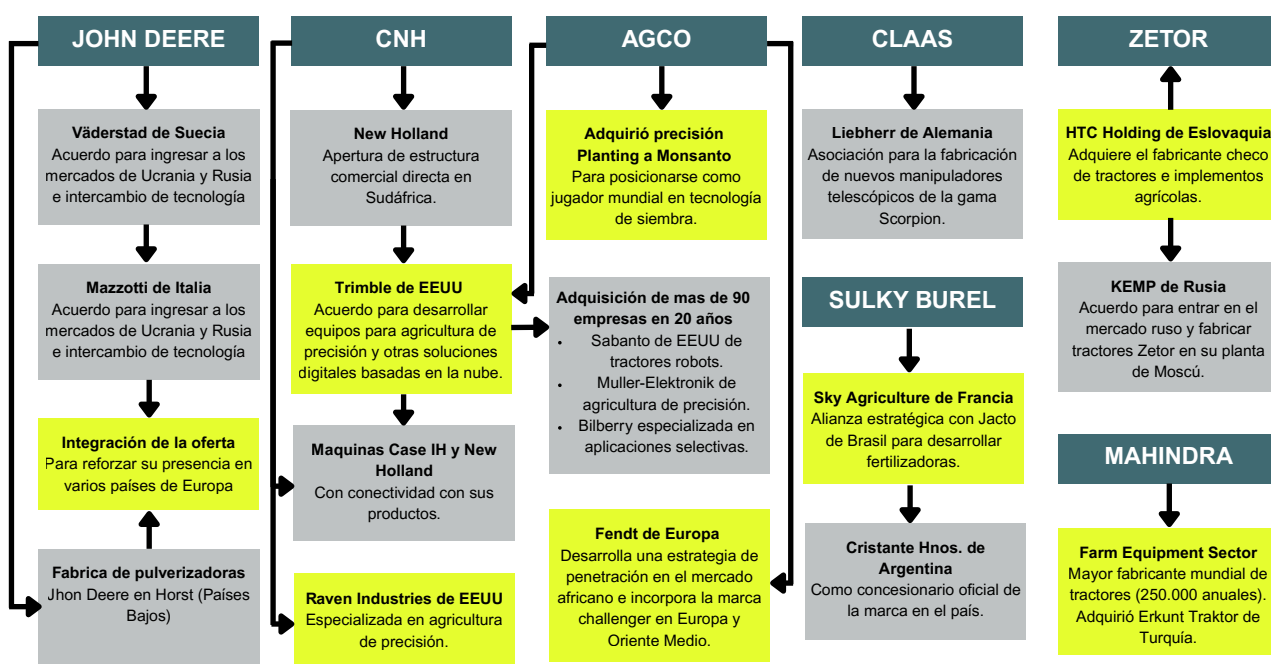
JOHN DEERE

Väderstad de Suecia
Acuerdo para ingresar a los mercados de Ucrania y Rusia e intercambio de tecnología

Mazzotti de Italia
Acuerdo para ingresar a los mercados de Ucrania y Rusia e intercambio de tecnología

Integración de la oferta
Para reforzar su presencia en varios países de Europa

Fabrica de pulverizadoras
Jhon Deere en Horst (Países Bajos)

CNH

New Holland
Apertura de estructura comercial directa en Sudáfrica.

Trimble de EEUU
Acuerdo para desarrollar equipos para agricultura de precisión y otras soluciones digitales basadas en la nube.

Maquinas Case IH y New Holland
Con conectividad con sus productos.

Raven Industries de EEUU
Especializada en agricultura de precisión.

AGCO

Adquirió precisión Planting a Monsanto
Para posicionarse como jugador mundial en tecnología de siembra.

Adquisición de mas de 90 empresas en 20 años
- Sabanto de EEUU de tractores robots.
- Muller-Elektronik de agricultura de precisión.
- Bilberry especializada en aplicaciones selectivas.

Fendt de Europa
Desarrolla una estrategia de penetración en el mercado africano e incorpora la marca challenger en Europa y Oriente Medio.

CLAAS

Liebherr de Alemania
Asociación para la fabricación de nuevos manipuladores telescópicos de la gama Scorpion.

SULKY BUREL

Sky Agriculture de Francia
Alianza estratégica con Jacto de Brasil para desarrollar fertilizadoras.

Cristante Hnos. de Argentina
Como concesionario oficial de la marca en el país.

ZETOR

HTC Holding de Eslovaquia
Adquiere el fabricante checo de tractores e implementos agrícolas.

KEMP de Rusia
Acuerdo para entrar en el mercado ruso y fabricar tractores Zetor en su planta de Moscú.

MAHINDRA

Farm Equipment Sector
Mayor fabricante mundial de tractores (250.000 anuales). Adquirió Erkunt Traktor de Turquía.